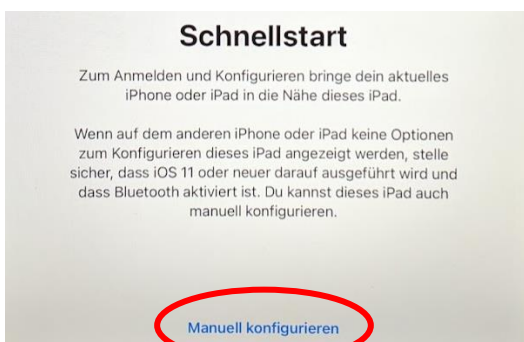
Schnellstart

Zum Anmelden und Konfigurieren bringe dein aktuelles iPhone oder iPad in die Nähe dieses iPad.

Wenn auf dem anderen iPhone oder iPad keine Optionen zum Konfigurieren dieses iPad angezeigt werden, stelle sicher, dass iOS 11 oder neuer darauf ausgeführt wird und dass Bluetooth aktiviert ist. Du kannst dieses iPad auch manuell konfigurieren.

Manuell konfigurieren